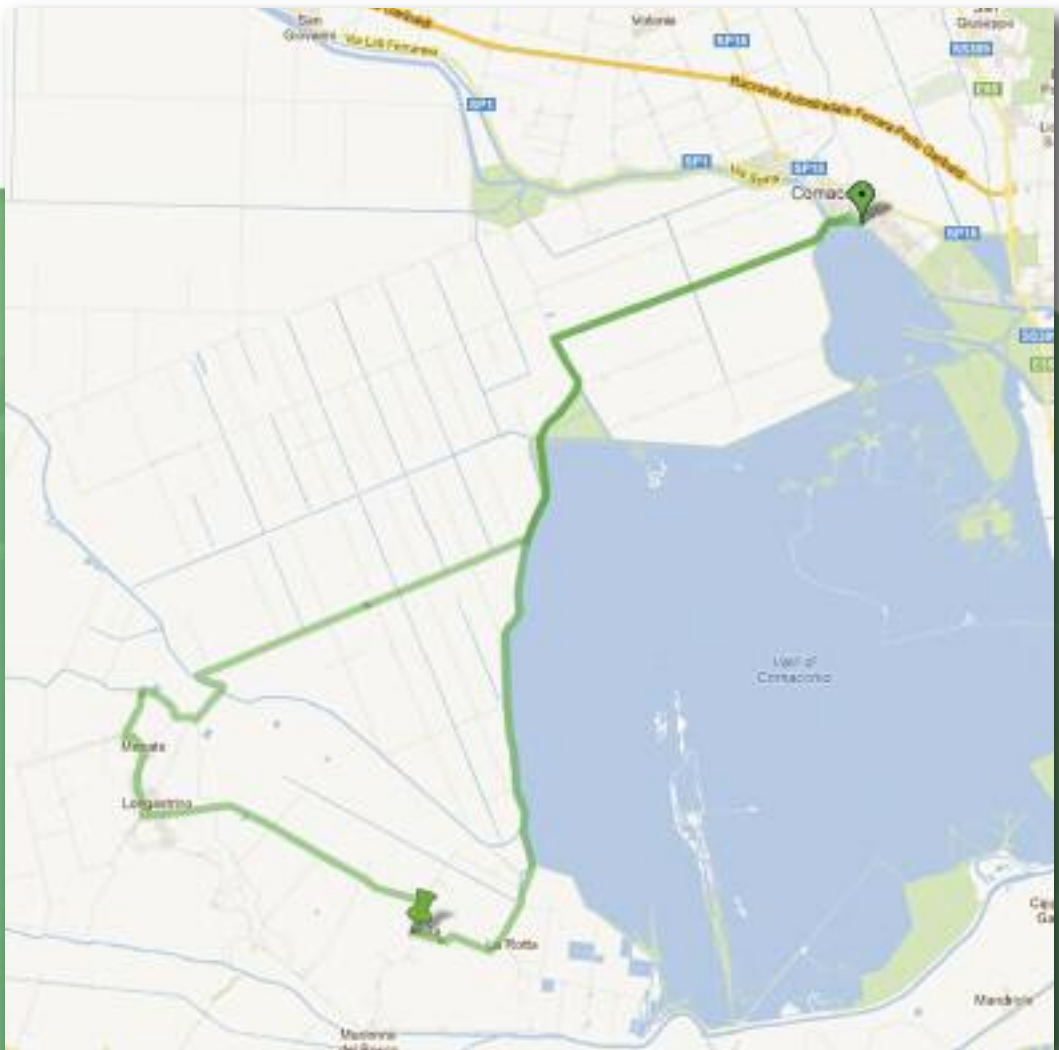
San Giovanni
Via Lidi Ferraresi
Vaccolino
SP15
San Giuseppe
SS309
Raccordo Autostradale Ferrara-Porto Garibaldi
SP1
SP1
Via Spina
SP15
Comac
SP15
SS309
Valli di Comacchio
Menate
Longastrino
Anita
La Rotta
Madonna del Bosco
Mandriole
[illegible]